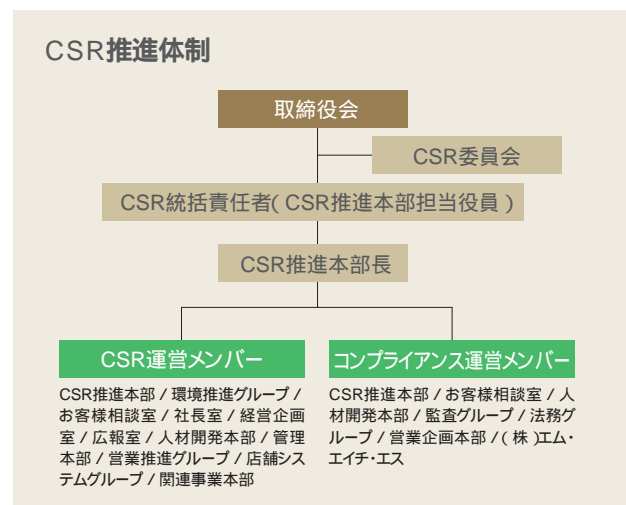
CSR推進体制

取締役会

CSR委員会

CSR統括責任者( CSR推進本部担当役員 )

CSR推進本部長

CSR運営メンバー

CSR推進本部 / 環境推進グループ / お客様相談室 / 社長室 / 経営企画室 / 広報室 / 人材開発本部 / 管理本部 / 営業推進グループ / 店舗システムグループ / 関連事業本部

コンプライアンス運営メンバー

CSR推進本部 / お客様相談室 / 人材開発本部 / 監査グループ / 法務グループ / 営業企画本部 / ( 株 )エム・エイチ・エス